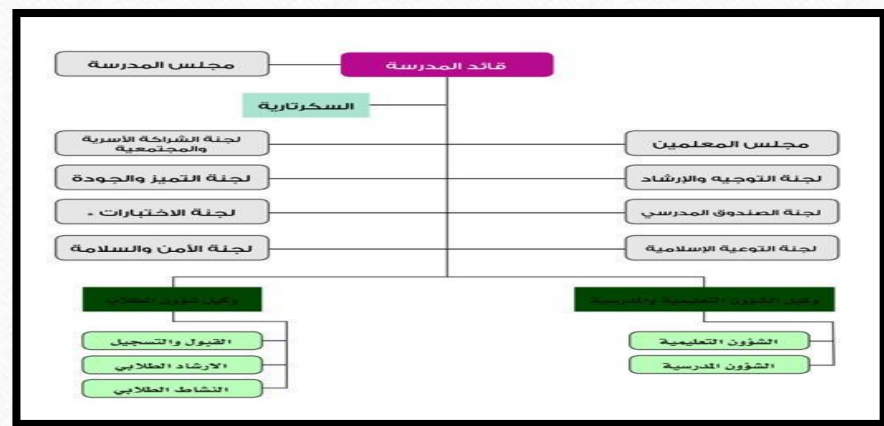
قائد المدرسة

مجلس المدرسة

السكرتارية

لجنة الشراكة الأسرية والمجتمعية

مجلس المعلمين

لجنة التميز والجودة

لجنة التوجيه والإرشاد

لجنة الاختبارات .

لجنة الصندوق المدرسي

لجنة الأمن والسلامة

لجنة التوعية الإسلامية

وكيل شؤون الطلاب

وكيل الشؤون التعليمية والمدرسية

القبول والتسجيل

الارشاد الطلابي

النشاط الطلابي

الشؤون التعليمية

الشؤون المدرسية